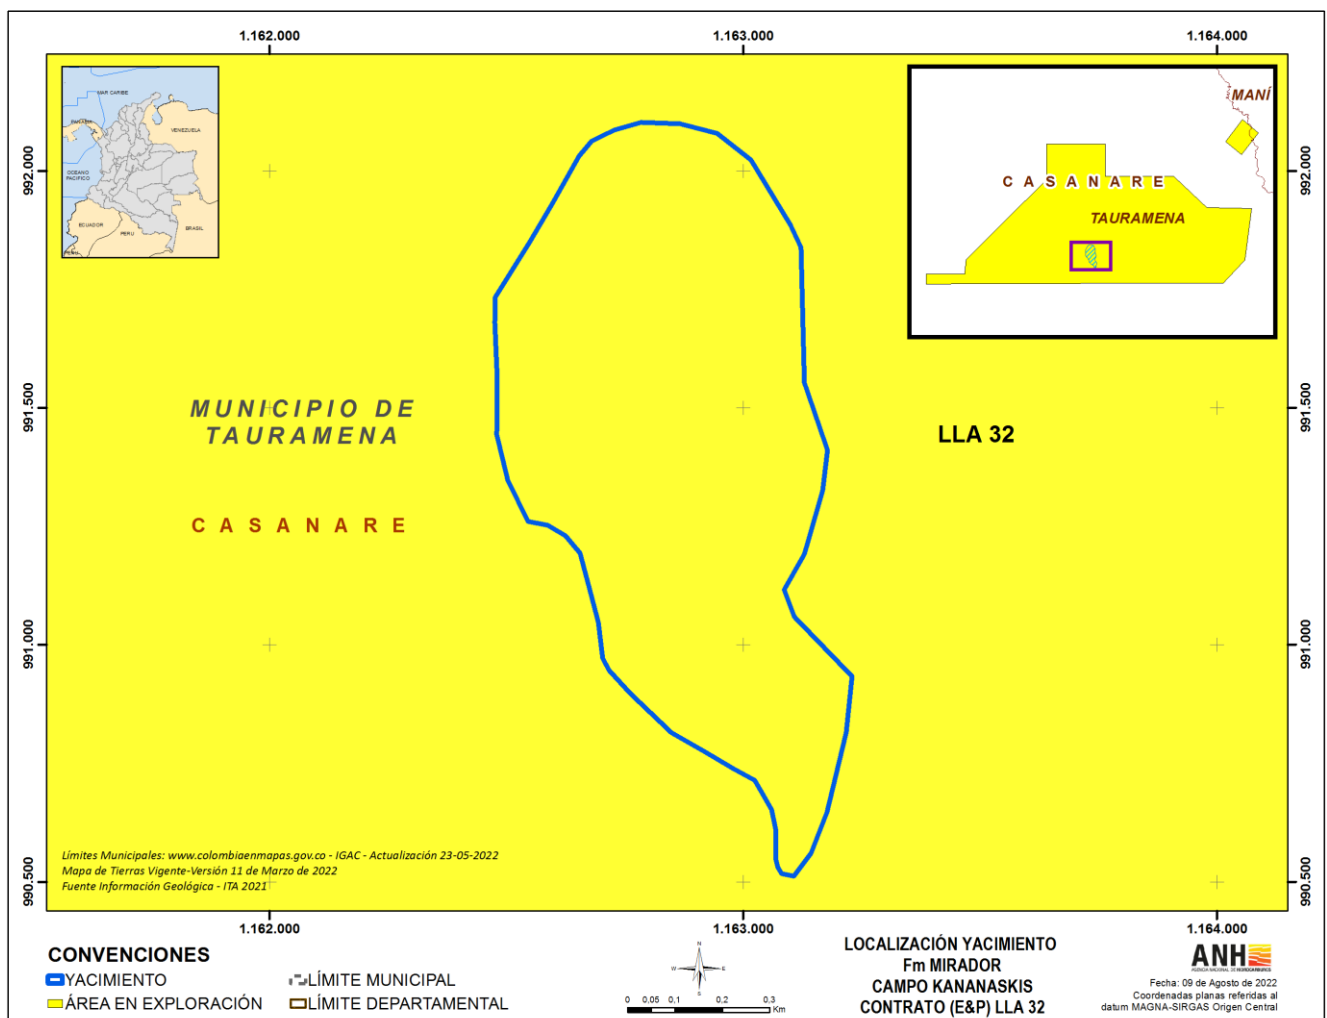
1.162.000
1.163.000
1.164.000

992.000
991.500
991.000
990.500

MAR CARIBE
PANAMA
VENEZUELA
OCEANO PACIFICO
ECUADOR
PERU
BRASIL

MANÍ
C A S A N A R E
TAURAMENA

MUNICIPIO DE TAURAMENA

C A S A N A R E

LLA 32

Límites Municipales: www.colombiaenmapas.gov.co - IGAC - Actualización 23-05-2022
Mapa de Tierras Vigente-Versión 11 de Marzo de 2022
Fuente Información Geológica - ITA 2021

1.162.000
1.163.000
1.164.000

CONVENCIONES
YACIMIENTO
ÁREA EN EXPLORACIÓN
LÍMITE MUNICIPAL
LÍMITE DEPARTAMENTAL

N
W
E
S
0 0,05 0,1 0,2 0,3 Km

LOCALIZACIÓN YACIMIENTO
Fm MIRADOR
CAMPO KANANASKIS
CONTRATO (E&P) LLA 32

ANH
AGENCIA NACIONAL DE HIDROCARBUROS
Fecha: 09 de Agosto de 2022
Coordenadas planas referidas al datum MAGNA-SIRGAS Origen Central